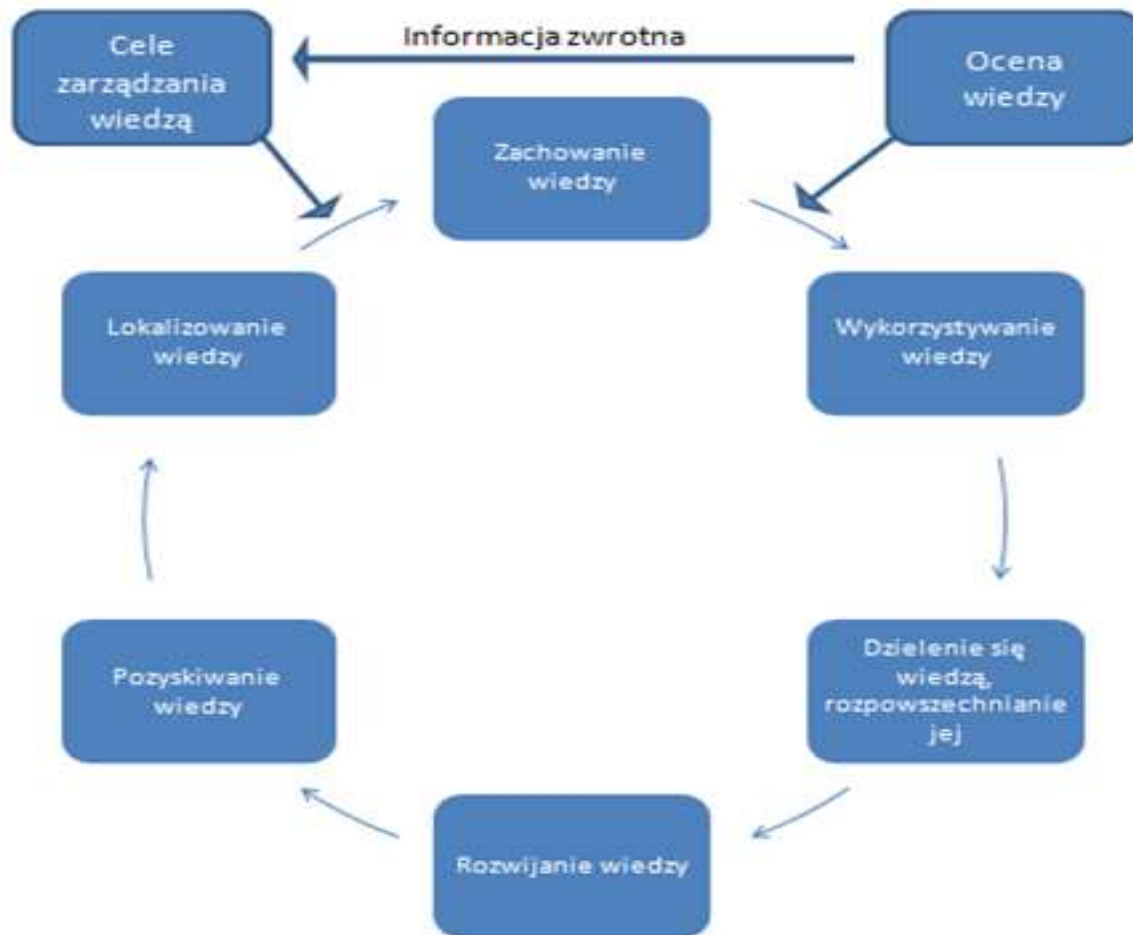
Cele zarządzania wiedzą

Informacja zwrotna

Ocena wiedzy

Zachowanie wiedzy

Wykorzystywanie wiedzy

Dzielenie się wiedzą, rozpowszechnianie jej

Rozwijanie wiedzy

Pozyskiwanie wiedzy

Lokalizowanie wiedzy